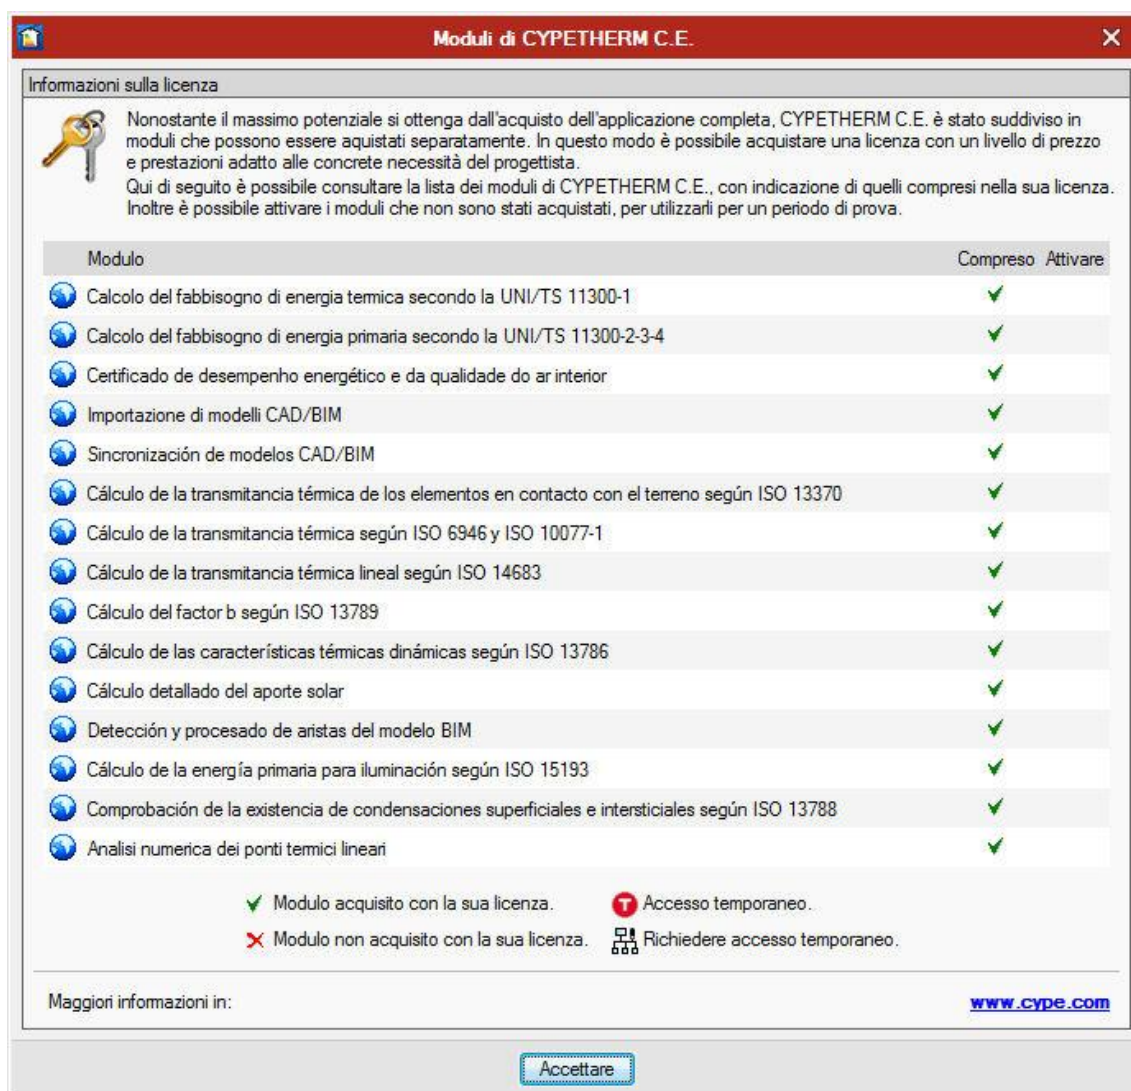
Moduli di CYPETHERM C.E.

Informazioni sulla licenza

Nonostante il massimo potenziale si ottenga dall'acquisto dell'applicazione completa, CYPETHERM C.E. è stato suddiviso in moduli che possono essere aquistati separatamente. In questo modo è possibile acquistare una licenza con un livello di prezzo e prestazioni adatto alle concrete necessità del progettista.
Qui di seguito è possibile consultare la lista dei moduli di CYPETHERM C.E., con indicazione di quelli compresi nella sua licenza. Inoltre è possibile attivare i moduli che non sono stati acquistati, per utilizzarli per un periodo di prova.

| Modulo | Compreso | Attivare |
|---|---|---|
| Calcolo del fabbisogno di energia termica secondo la UNI/TS 11300-1 | ✔ | |
| Calcolo del fabbisogno di energia primaria secondo la UNI/TS 11300-2-3-4 | ✔ | |
| Certificado de desempenho energético e da qualidade do ar interior | ✔ | |
| Importazione di modelli CAD/BIM | ✔ | |
| Sincronización de modelos CAD/BIM | ✔ | |
| Cálculo de la transmitancia térmica de los elementos en contacto con el terreno según ISO 13370 | ✔ | |
| Cálculo de la transmitancia térmica según ISO 6946 y ISO 10077-1 | ✔ | |
| Cálculo de la transmitancia térmica lineal según ISO 14683 | ✔ | |
| Cálculo del factor b según ISO 13789 | ✔ | |
| Cálculo de las características térmicas dinámicas según ISO 13786 | ✔ | |
| Cálculo detallado del aporte solar | ✔ | |
| Detección y procesado de aristas del modelo BIM | ✔ | |
| Cálculo de la energía primaria para iluminación según ISO 15193 | ✔ | |
| Comprobación de la existencia de condensaciones superficiales e intersticiales según ISO 13788 | ✔ | |
| Analisi numerica dei ponti termici lineari | ✔ | |

✔ Modulo acquisito con la sua licenza.
T Accesso temporaneo.
✕ Modulo non acquisito con la sua licenza.
Richiedere accesso temporaneo.

Maggiori informazioni in:
www.cype.com

Accettare